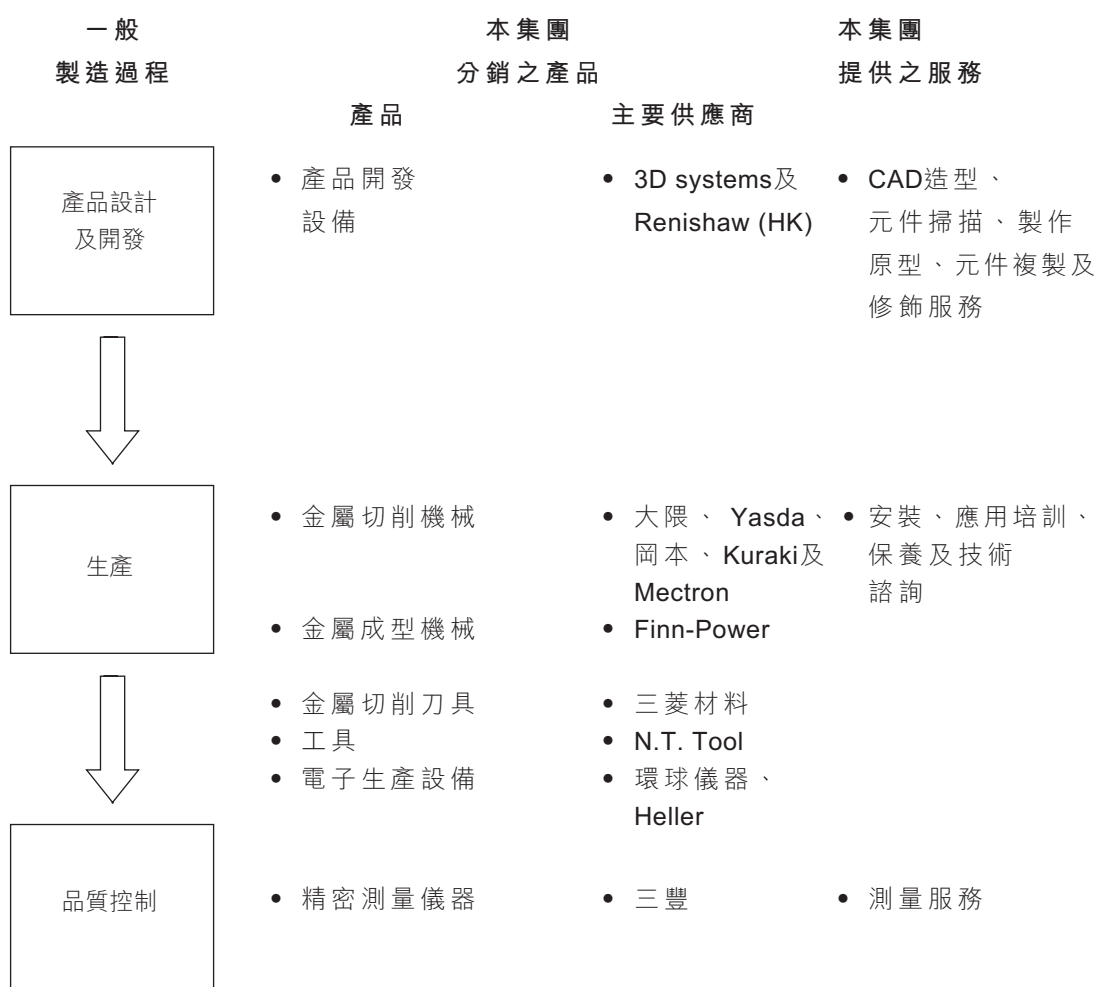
| 一般 製造過程 | 本集團 分銷之產品 產品 | 主要供應商 | 本集團 提供之服務 |
|---|---|---|---|
| 產品設計及開發 | • 產品開發設備 | • 3D systems及 Renishaw (HK) | • CAD造型、元件掃描、製作原型、元件複製及修飾服務 |
| 生產 | • 金屬切削機械 | • 大隈、Yasda、岡本、Kuraki及 Mectron | • 安裝、應用培訓、保養及技術諮詢 |
| | • 金屬成型機械 | • Finn-Power | |
| | • 金屬切削刀具 | • 三菱材料 | |
| | • 工具 | • N.T. Tool | |
| | • 電子生產設備 | • 環球儀器、Heller | |
| 品質控制 | • 精密測量儀器 | • 三豐 | • 測量服務 |